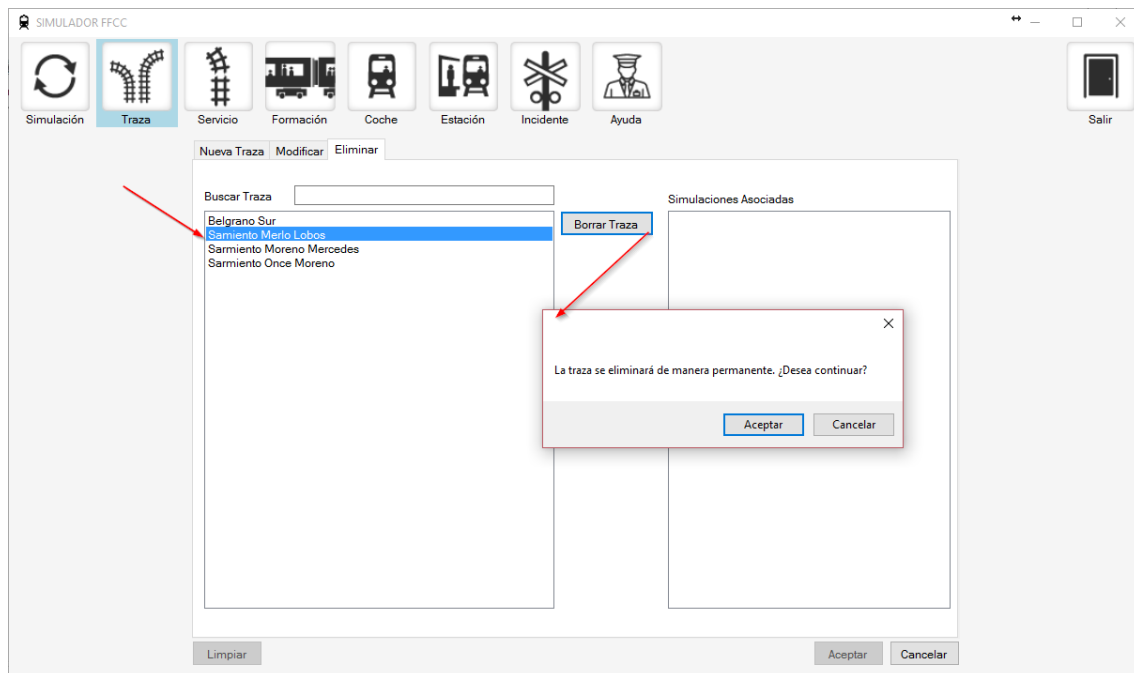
SIMULADOR FFCC

Simulación
Traza
Servicio
Formación
Coche
Estación
Incidente
Ayuda
Salir

Nueva Traza
Modificar
Eliminar

Buscar Traza

Belgrano Sur
Samiento Merlo Lobos
Sarmiento Moreno Mercedes
Sarmiento Once Moreno

Borrar Traza

Simulaciones Asociadas

La traza se eliminará de manera permanente. ¿Desea continuar?

Aceptar
Cancelar

Limpiar
Aceptar
Cancelar